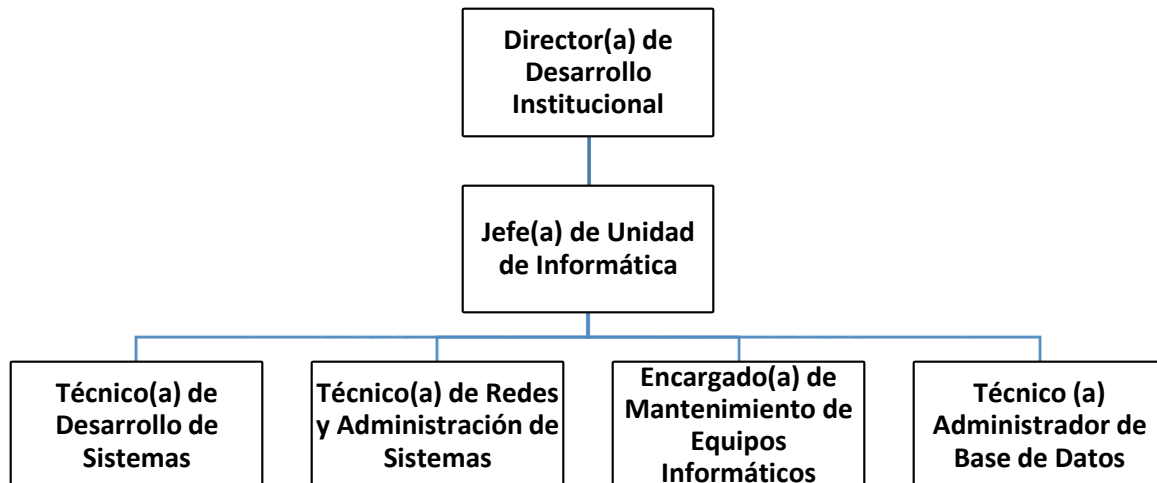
Director(a) de Desarrollo Institucional

Jefe(a) de Unidad de Informática

Técnico(a) de Desarrollo de Sistemas

Técnico(a) de Redes y Administración de Sistemas

Encargado(a) de Mantenimiento de Equipos Informáticos

Técnico (a) Administrador de Base de Datos